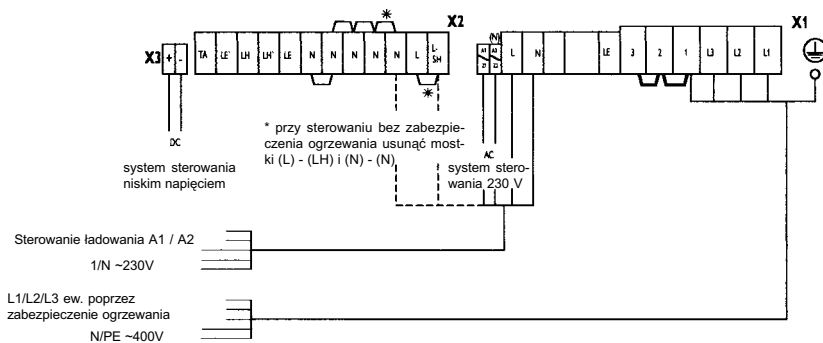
X3 + -

TA LE' LH LH' LE N N N N N L L-SH

X2

*

*

A1 A2 Z1 Z2 (N) L N

LE 3 2 1 L3 L2 L1

X1

DC

system sterowania niskim napięciem

* przy sterowaniu bez zabezpieczenia ogrzewania usunąć mostki (L) - (LH) i (N) - (N)

AC

system sterowania 230 V

Sterowanie ładowania A1 / A2

1/N ~230V

L1/L2/L3 ew. poprzez zabezpieczenie ogrzewania

N/PE ~400V